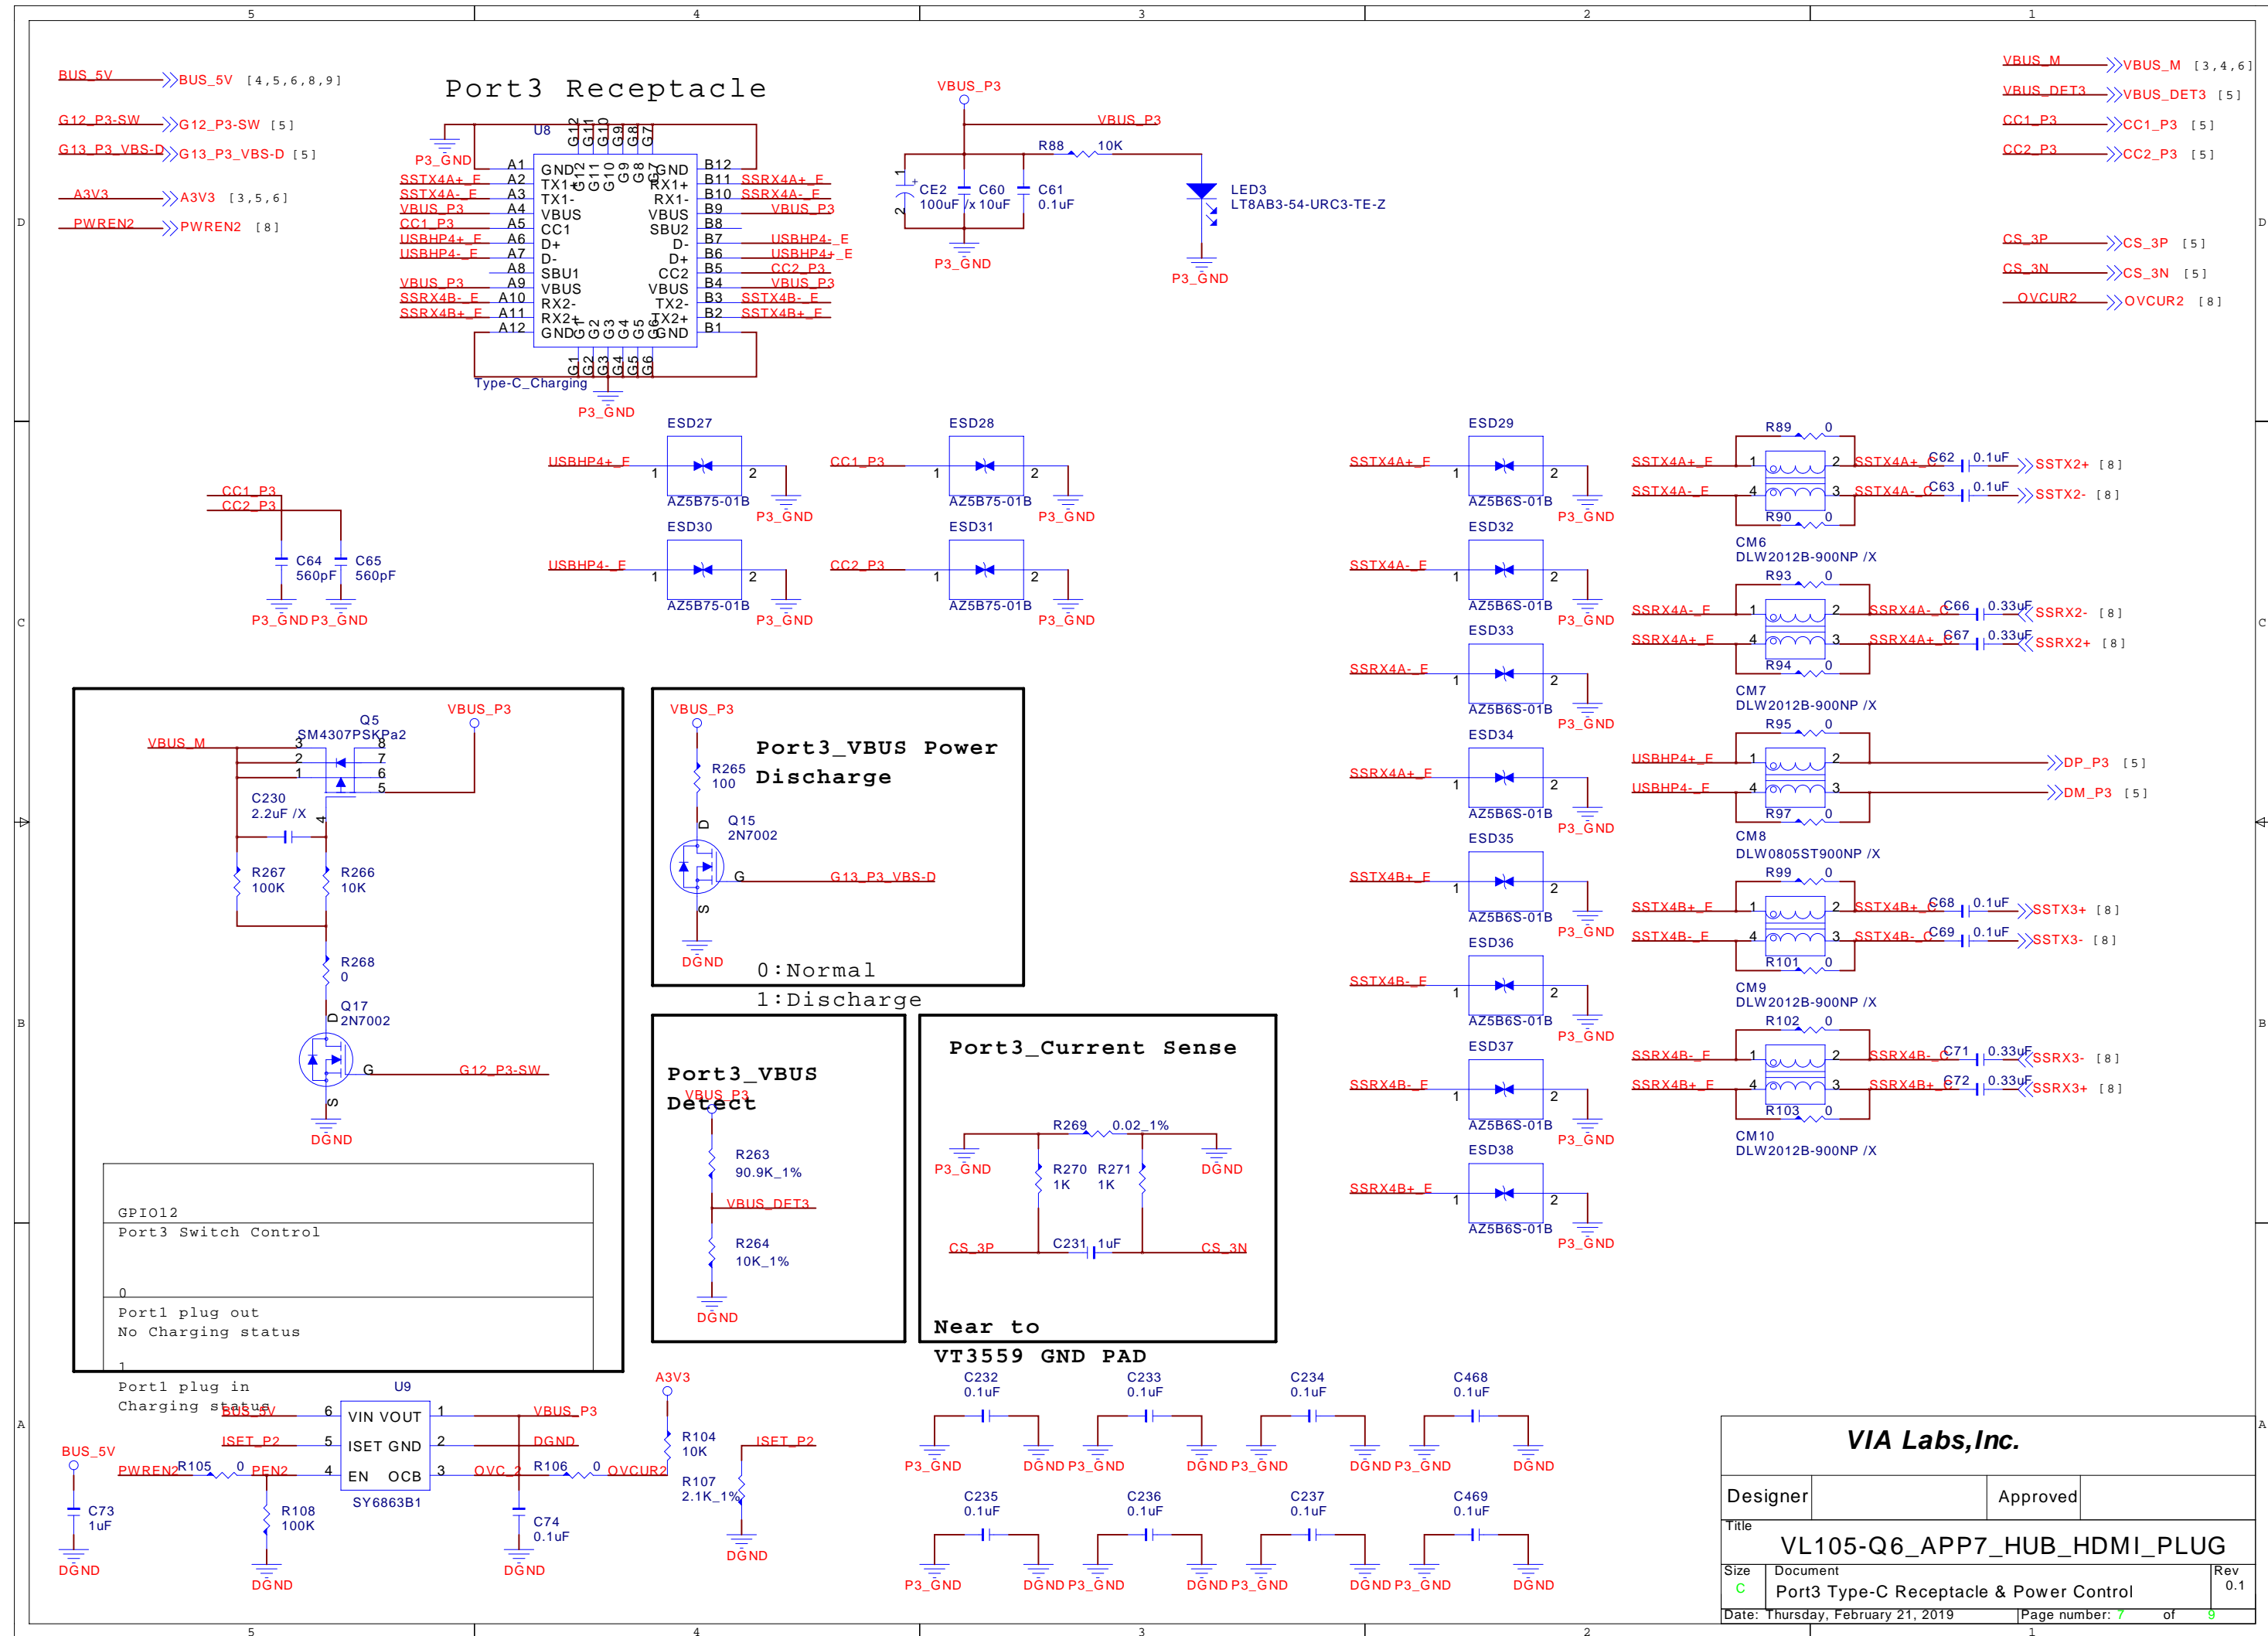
5 4 3 2 1

BUS_5V BUS_5V [4,5,6,8,9]
G12_P3-SW G12_P3-SW [5]
G13_P3_VBS-D G13_P3_VBS-D [5]
A3V3 A3V3 [3,5,6]
PWREN2 PWREN2 [8]

Port3 Receptacle

U8
P3_GND
A1 GND
A2 TX1+ SSTX4A+_E
A3 TX1- SSTX4A-_E
A4 VBUS VBUS_P3
A5 CC1 CC1_P3
A6 D+ USBHP4+_E
A7 D- USBHP4-_E
A8 SBU1
A9 VBUS VBUS_P3
A10 RX2- SSRX4B-_E
A11 RX2+ SSRX4B+_E
A12 GND
G12 G11 G10 G9 G8 G7
GND B12
RX1+ B11 SSRX4A+_E
RX1- B10 SSRX4A-_E
VBUS B9 VBUS_P3
SBU2 B8
D- B7 USBHP4-_E
D+ B6 USBHP4+_E
CC2 B5 CC2_P3
VBUS B4 VBUS_P3
TX2- B3 SSTX4B-_E
TX2+ B2 SSTX4B+_E
GND B1
G1 G2 G3 G4 G5 G6
Type-C_Charging
P3_GND

VBUS_P3
VBUS_P3
R88 10K
CE2 100uF
C60 10uF /X
C61 0.1uF
P3_GND
LED3 LT8AB3-54-URC3-TE-Z
P3_GND

VBUS_M VBUS_M [3,4,6]
VBUS_DET3 VBUS_DET3 [5]
CC1_P3 CC1_P3 [5]
CC2_P3 CC2_P3 [5]
CS_3P CS_3P [5]
CS_3N CS_3N [5]
OVCUR2 OVCUR2 [8]

D D

CC1_P3
CC2_P3
C64 560pF
C65 560pF
P3_GND P3_GND

ESD27 USBHP4+_E 1 2 AZ5B75-01B P3_GND
ESD28 CC1_P3 1 2 AZ5B75-01B P3_GND
ESD30 USBHP4-_E 1 2 AZ5B75-01B P3_GND
ESD31 CC2_P3 1 2 AZ5B75-01B P3_GND

ESD29 SSTX4A+_E 1 2 AZ5B6S-01B P3_GND
ESD32 SSTX4A-_E 1 2 AZ5B6S-01B P3_GND
ESD33 SSRX4A-_E 1 2 AZ5B6S-01B P3_GND
ESD34 SSRX4A+_E 1 2 AZ5B6S-01B P3_GND
ESD35 SSTX4B+_E 1 2 AZ5B6S-01B P3_GND
ESD36 SSTX4B-_E 1 2 AZ5B6S-01B P3_GND
ESD37 SSRX4B-_E 1 2 AZ5B6S-01B P3_GND
ESD38 SSRX4B+_E 1 2 AZ5B6S-01B P3_GND

R89 0
SSTX4A+_E 1 2 SSTX4A+_C C62 0.1uF SSTX2+ [8]
SSTX4A-_E 4 3 SSTX4A-_C C63 0.1uF SSTX2- [8]
R90 0
CM6 DLW2012B-900NP /X
R93 0
SSRX4A-_E 1 2 SSRX4A-_C C66 0.33uF SSRX2- [8]
SSRX4A+_E 4 3 SSRX4A+_C C67 0.33uF SSRX2+ [8]
R94 0
CM7 DLW2012B-900NP /X
R95 0
USBHP4+_E 1 2 DP_P3 [5]
USBHP4-_E 4 3 DM_P3 [5]
R97 0
CM8 DLW0805ST900NP /X
R99 0
SSTX4B+_E 1 2 SSTX4B+_C C68 0.1uF SSTX3+ [8]
SSTX4B-_E 4 3 SSTX4B-_C C69 0.1uF SSTX3- [8]
R101 0
CM9 DLW2012B-900NP /X
R102 0
SSRX4B-_E 1 2 SSRX4B-_C C71 0.33uF SSRX3- [8]
SSRX4B+_E 4 3 SSRX4B+_C C72 0.33uF SSRX3+ [8]
R103 0
CM10 DLW2012B-900NP /X

C C

VBUS_P3
Q5 SM4307PSKPa2
VBUS_M 3 2 1 8 7 6 5 4
C230 2.2uF /X
R267 100K
R266 10K
R268 0
Q17 2N7002
D G S
G12_P3-SW
DGND

GPIO12
Port3 Switch Control
0
Port1 plug out
No Charging status
1
Port1 plug in
Charging status

VBUS_P3
Port3_VBUS Power Discharge
R265 100
Q15 2N7002
D G S
G13_P3_VBS-D
DGND
0:Normal
1:Discharge

Port3_VBUS Detect
VBUS_P3
R263 90.9K_1%
VBUS_DET3
R264 10K_1%
DGND

Port3_Current Sense
R269 0.02_1%
P3_GND DGND
R270 1K R271 1K
CS_3P C231 1uF CS_3N
Near to
VT3559 GND PAD

B B

U9
BUS_5V 6 VIN VOUT 1 VBUS_P3
ISET_P2 5 ISET GND 2 DGND
PWREN2 R105 0 PEN2 4 EN OCB 3 OVC_2 R106 0 OVCUR2
SY6863B1
BUS_5V
C73 1uF
DGND
R108 100K
DGND
C74 0.1uF
DGND
A3V3
R104 10K
R107 2.1K_1%
ISET_P2
DGND

C232 0.1uF P3_GND DGND
C233 0.1uF P3_GND DGND
C234 0.1uF P3_GND DGND
C468 0.1uF P3_GND DGND
C235 0.1uF P3_GND DGND
C236 0.1uF P3_GND DGND
C237 0.1uF P3_GND DGND
C469 0.1uF P3_GND DGND

A A

VIA Labs,Inc.
Designer Approved
Title
VL105-Q6_APP7_HUB_HDMI_PLUG
Size C
Document
Port3 Type-C Receptacle & Power Control
Rev 0.1
Date: Thursday, February 21, 2019
Page number: 7 of 9

5 4 3 2 1